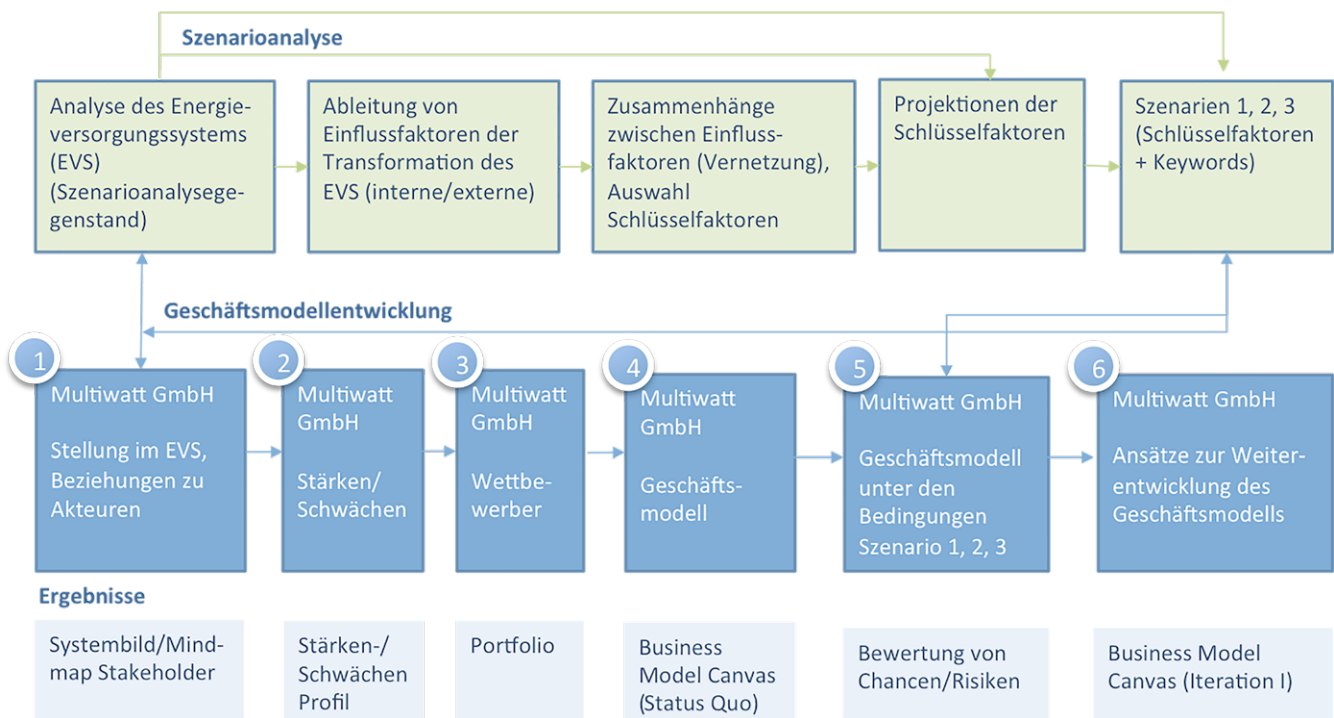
Szenarioanalyse

Analyse des Energieversorgungssystems (EVS) (Szenarioanalysegegenstand)

Ableitung von Einflussfaktoren der Transformation des EVS (interne/externe)

Zusammenhänge zwischen Einflussfaktoren (Vernetzung), Auswahl Schlüsselfaktoren

Projektionen der Schlüsselfaktoren

Szenarien 1, 2, 3 (Schlüsselfaktoren + Keywords)

Geschäftsmodellentwicklung

1 Multiwatt GmbH

Stellung im EVS, Beziehungen zu Akteuren

2 Multiwatt GmbH

Stärken/ Schwächen

3 Multiwatt GmbH

Wettbewerber

4 Multiwatt GmbH

Geschäftsmodell

5 Multiwatt GmbH

Geschäftsmodell unter den Bedingungen Szenario 1, 2, 3

6 Multiwatt GmbH

Ansätze zur Weiterentwicklung des Geschäftsmodells

Ergebnisse

Systembild/Mindmap Stakeholder

Stärken-/ Schwächen Profil

Portfolio

Business Model Canvas (Status Quo)

Bewertung von Chancen/Risiken

Business Model Canvas (Iteration I)